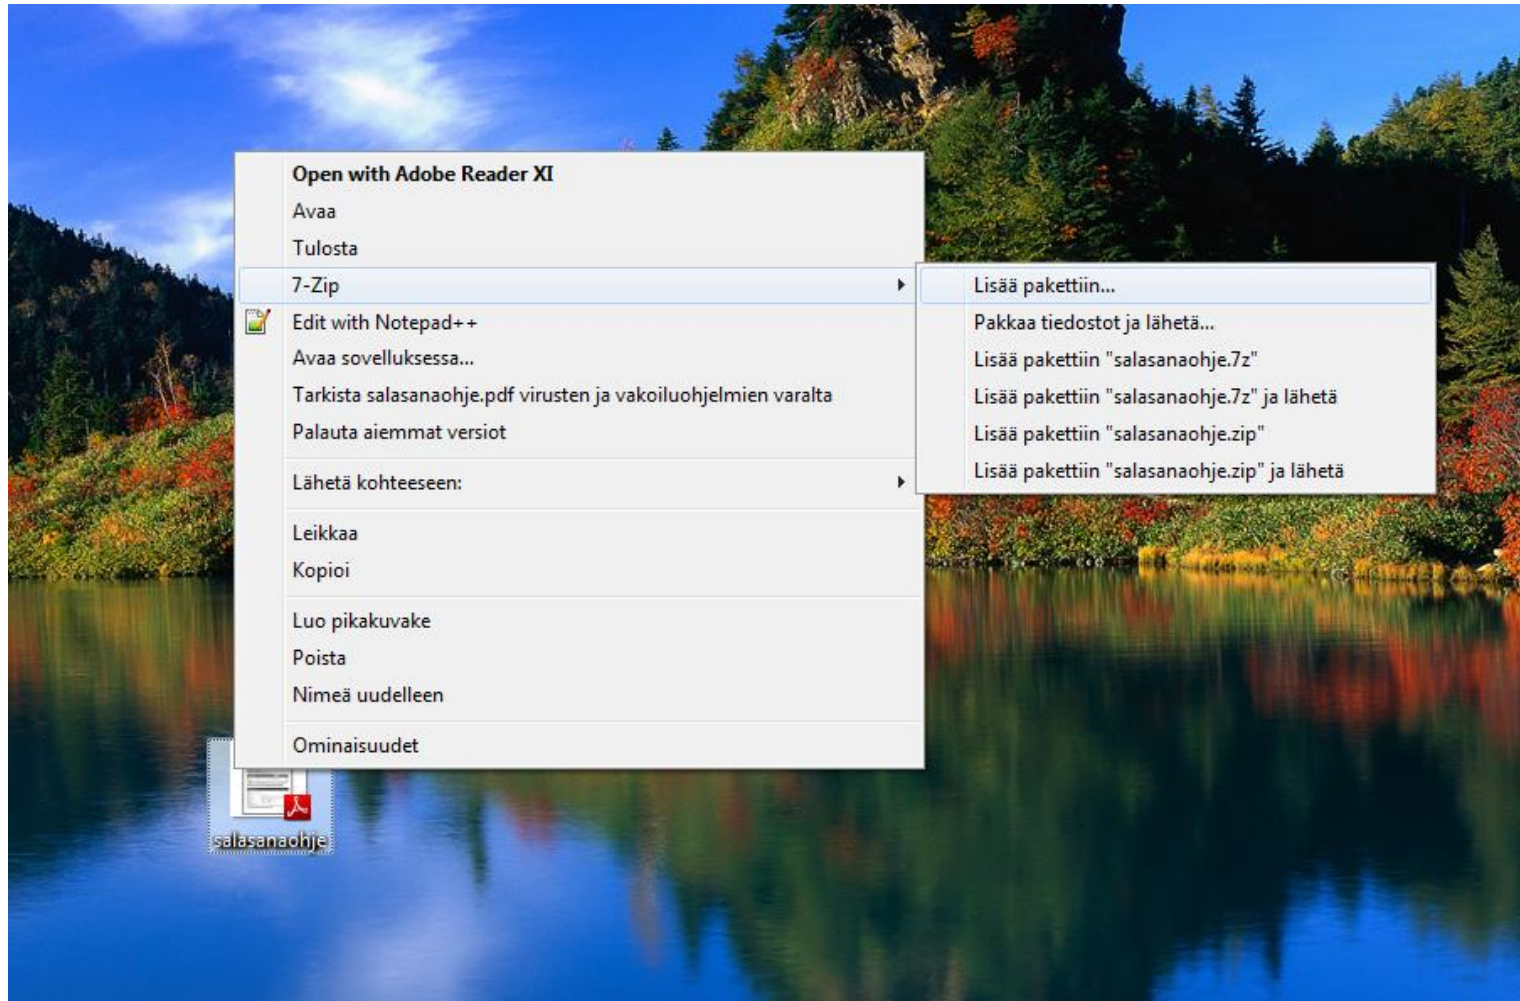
Open with Adobe Reader XI
Avaa
Tulosta
7-Zip
Edit with Notepad++
Avaa sovelluksessa...
Tarkista salasanaohje.pdf virusten ja vakoiluohjelmien varalta
Palauta aiemmat versiot
Lähetä kohteeseen:
Leikkaa
Kopioi
Luo pikakuvake
Poista
Nimeä uudelleen
Ominaisuudet

Lisää pakettiin...
Pakkaa tiedostot ja lähetä...
Lisää pakettiin "salasanaohje.7z"
Lisää pakettiin "salasanaohje.7z" ja lähetä
Lisää pakettiin "salasanaohje.zip"
Lisää pakettiin "salasanaohje.zip" ja lähetä

salasanaohje